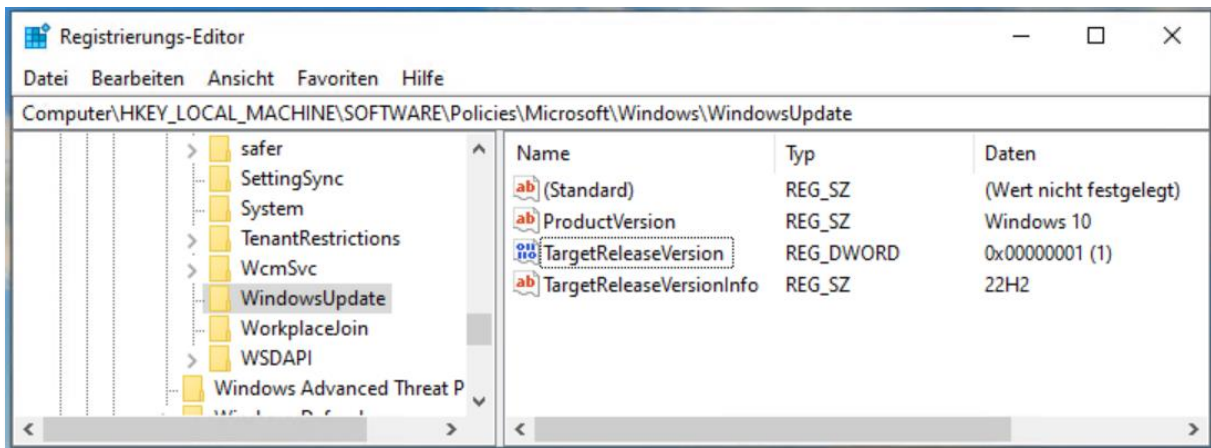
Registrierungs-Editor

Datei Bearbeiten Ansicht Favoriten Hilfe

Computer\HKEY_LOCAL_MACHINE\SOFTWARE\Policies\Microsoft\Windows\WindowsUpdate

safer
SettingSync
System
TenantRestrictions
WcmSvc
WindowsUpdate
WorkplaceJoin
WSDAPI
Windows Advanced Threat P
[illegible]

| Name | Typ | Daten |
|---|---|---|
| (Standard) | REG_SZ | (Wert nicht festgelegt) |
| ProductVersion | REG_SZ | Windows 10 |
| TargetReleaseVersion | REG_DWORD | 0x00000001 (1) |
| TargetReleaseVersionInfo | REG_SZ | 22H2 |